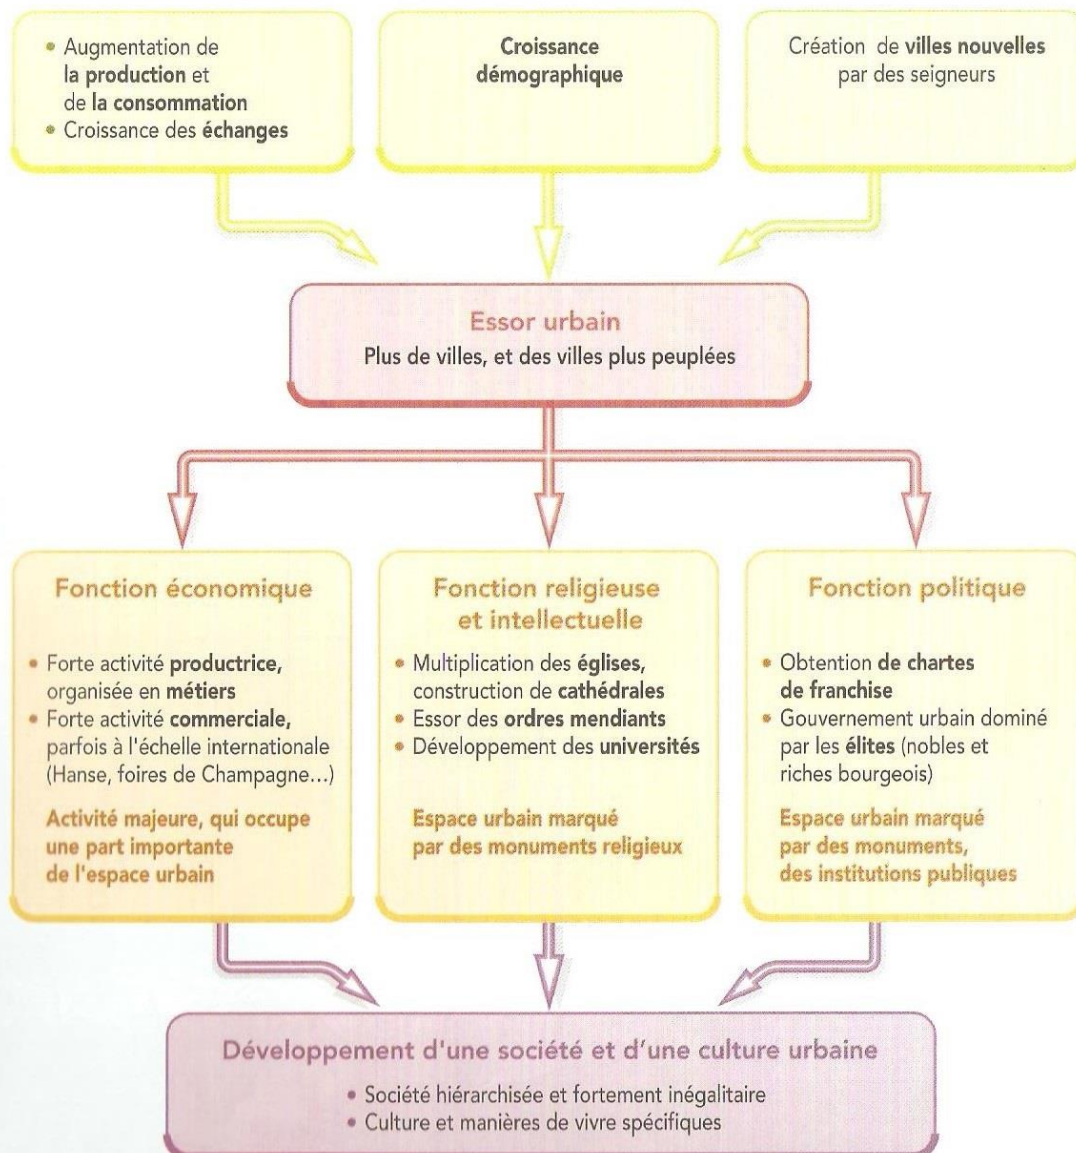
• Augmentation de la production et de la consommation
• Croissance des échanges

Croissance démographique

Création de villes nouvelles par des seigneurs

Essor urbain
Plus de villes, et des villes plus peuplées

Fonction économique

• Forte activité productrice, organisée en métiers
• Forte activité commerciale, parfois à l'échelle internationale (Hanse, foires de Champagne...)

Activité majeure, qui occupe une part importante de l'espace urbain

Fonction religieuse et intellectuelle

• Multiplication des églises, construction de cathédrales
• Essor des ordres mendiants
• Développement des universités

Espace urbain marqué par des monuments religieux

Fonction politique

• Obtention de chartes de franchise
• Gouvernement urbain dominé par les élites (nobles et riches bourgeois)

Espace urbain marqué par des monuments, des institutions publiques

Développement d'une société et d'une culture urbaine

• Société hiérarchisée et fortement inégalitaire
• Culture et manières de vivre spécifiques